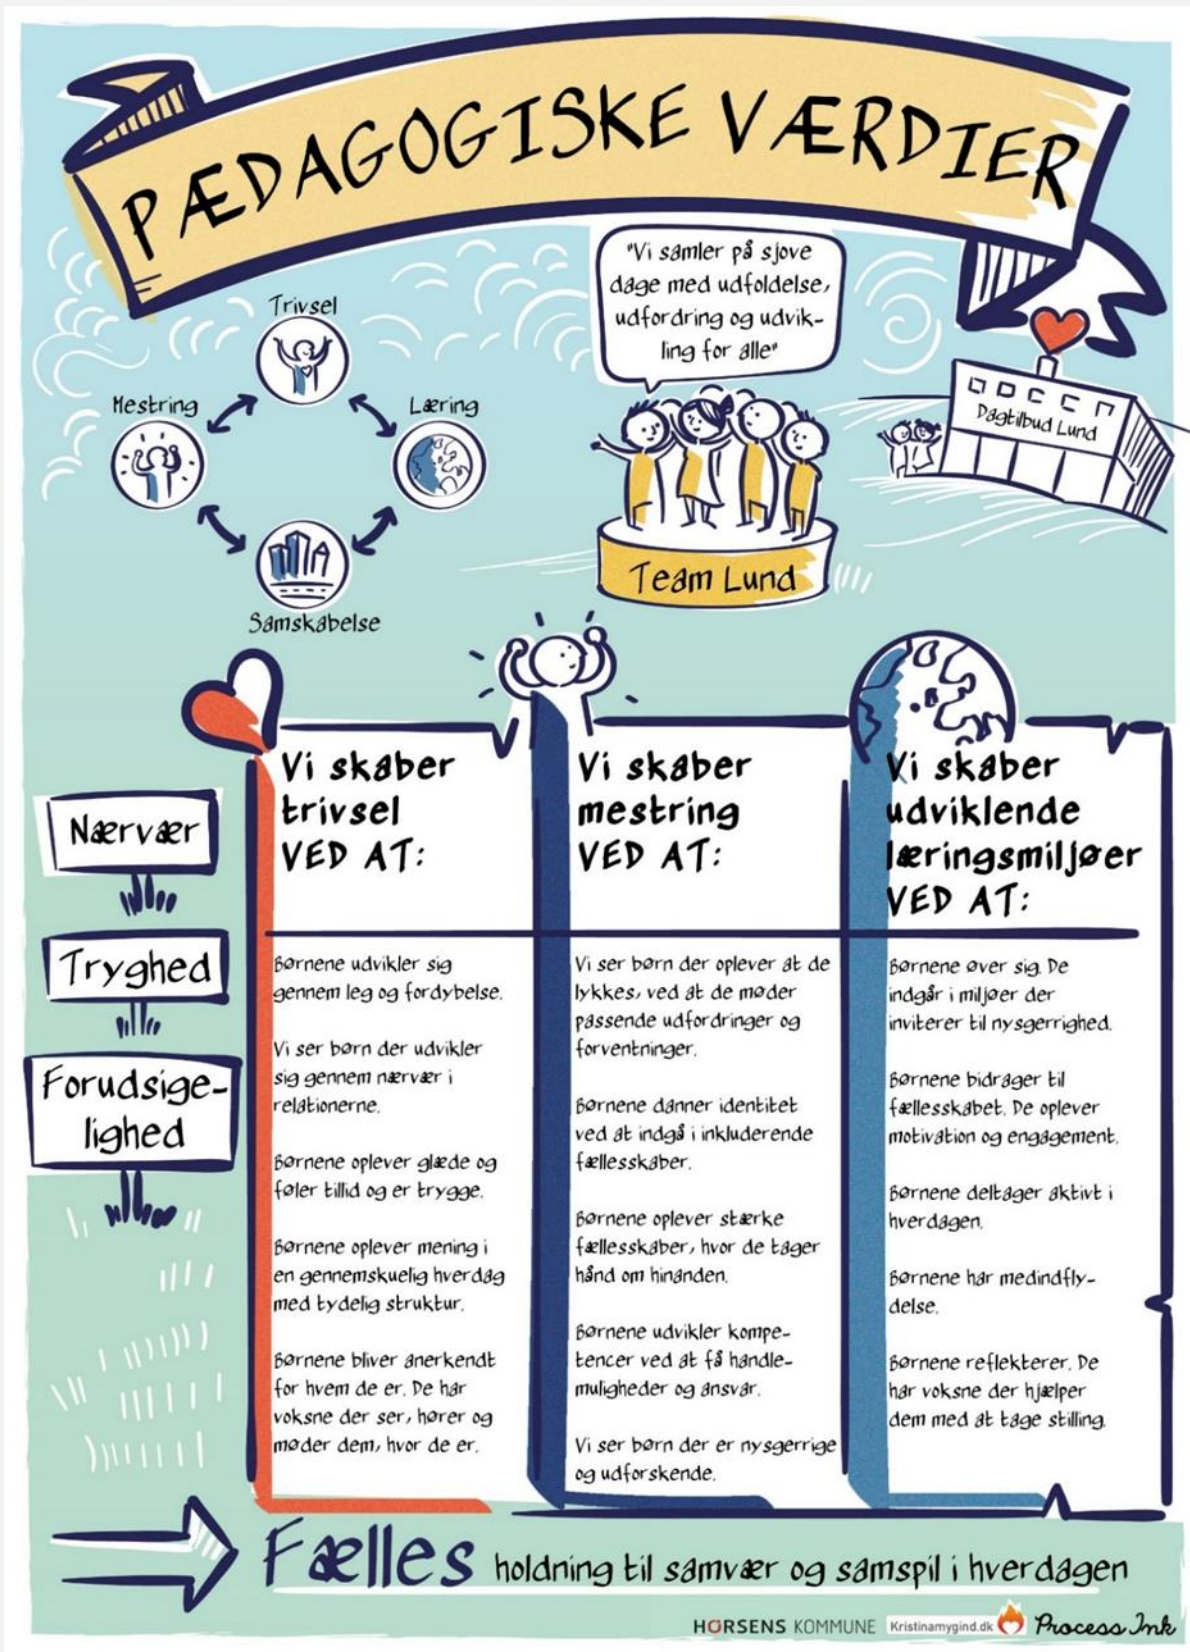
PÆDAGOGISKE VÆRDIER

Trivsel
Læring
Samskabelse
Mestring

"Vi samler på sjove dage med udfoldelse, udfordring og udvikling for alle"

Team Lund

Dagtilbud Lund

Nærvær
Tryghed
Forudsigelighed

Vi skaber trivsel VED AT:

Børnene udvikler sig gennem leg og fordybelse.

Vi ser børn der udvikler sig gennem nærvær i relationerne.

Børnene oplever glæde og føler tillid og er trygge.

Børnene oplever mening i en gennemskuelig hverdag med tydelig struktur.

Børnene bliver anerkendt for hvem de er. De har voksne der ser, hører og møder dem, hvor de er.

Vi skaber mestring VED AT:

Vi ser børn der oplever at de lykkes, ved at de møder passende udfordringer og forventninger.

Børnene danner identitet ved at indgå i inkluderende fællesskaber.

Børnene oplever stærke fællesskaber, hvor de tager hånd om hinanden.

Børnene udvikler kompetencer ved at få handlemuligheder og ansvar.

Vi ser børn der er nysgerrige og udforskende.

Vi skaber udviklende læringsmiljøer VED AT:

Børnene øver sig. De indgår i miljøer der inviterer til nysgerrighed.

Børnene bidrager til fællesskabet. De oplever motivation og engagement.

Børnene deltager aktivt i hverdagen.

Børnene har medindflydelse.

Børnene reflekterer. De har voksne der hjælper dem med at tage stilling.

Fælles holdning til samvær og samspil i hverdagen

HORSENS KOMMUNE Kristinamygind.dk Process Ink